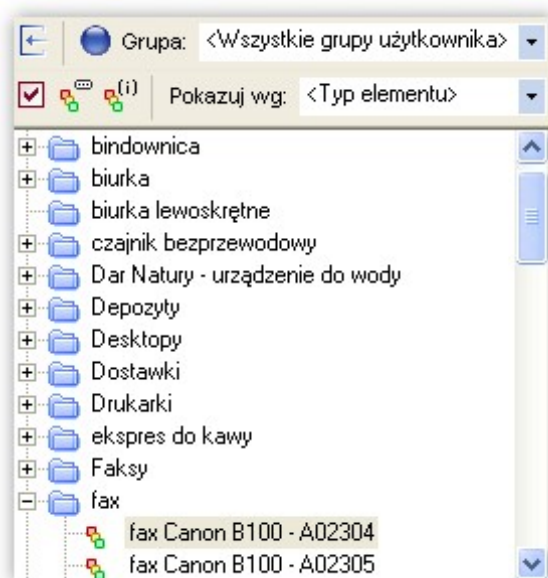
Grupa: <Wszystkie grupy użytkownika>

Pokazuj wg: <Typ elementu>

bindownica
biurka
biurka lewoskrętne
czajnik bezprzewodowy
Dar Natury - urządzenie do wody
Depozyty
Desktopy
Dostawki
Drukarki
ekspres do kawy
Faksy
fax
fax Canon B100 - A02304
fax Canon B100 - A02305